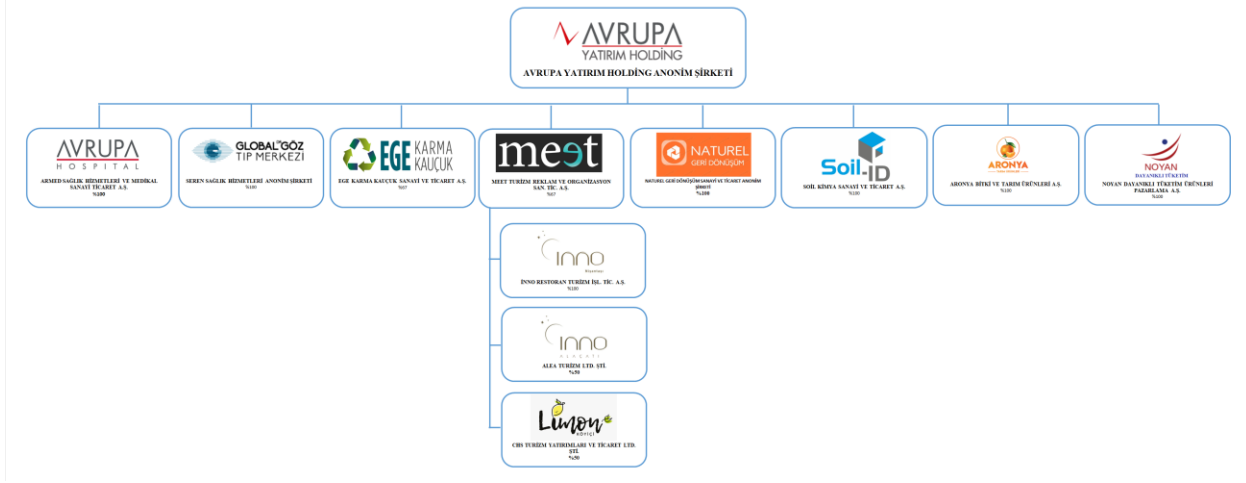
AVRUPA
YATIRIM HOLDİNG
AVRUPA YATIRIM HOLDİNG ANONİM ŞİRKETİ

AVRUPA
HOSPITAL
ARMED SAĞLIK HİZMETLERİ VE MEDİKAL SANAYİ TİCARET A.Ş.
%100

GLOBAL GÖZ
TIP MERKEZİ
SEREN SAĞLIK HİZMETLERİ ANONİM ŞİRKETİ
%100

EGE KARMA KAUÇUK
EGE KARMA KAUÇUK SANAYİ VE TİCARET A.Ş.
%67

meet
MEET TURİZM REKLAM VE ORGANİZASYON SAN. TİC. A.Ş.
%67

NATUREL
GERİ DÖNÜŞÜM
NATUREL GERİ DÖNÜŞÜM SANAYİ VE TİCARET ANONİM ŞİRKETİ
%100

Soil-ID
SOİL KİMYA SANAYİ VE TİCARET A.Ş.
%100

ARONYA
ARONYA BİTKİ VE TARIM ÜRÜNLERİ A.Ş.
%100

NOYAN
DAYANIKLI TÜKETİM
NOYAN DAYANIKLI TÜKETİM ÜRÜNLERİ PAZARLAMA A.Ş.
%100

İNNO
İNNO RESTORAN TURİZM İŞL. TİC. A.Ş.
%100

İNNO
ALEA TURİZM LTD. ŞTİ.
%50

Limon
CHS TURİZM YATIRIMLARI VE TİCARET LTD. ŞTİ.
%50